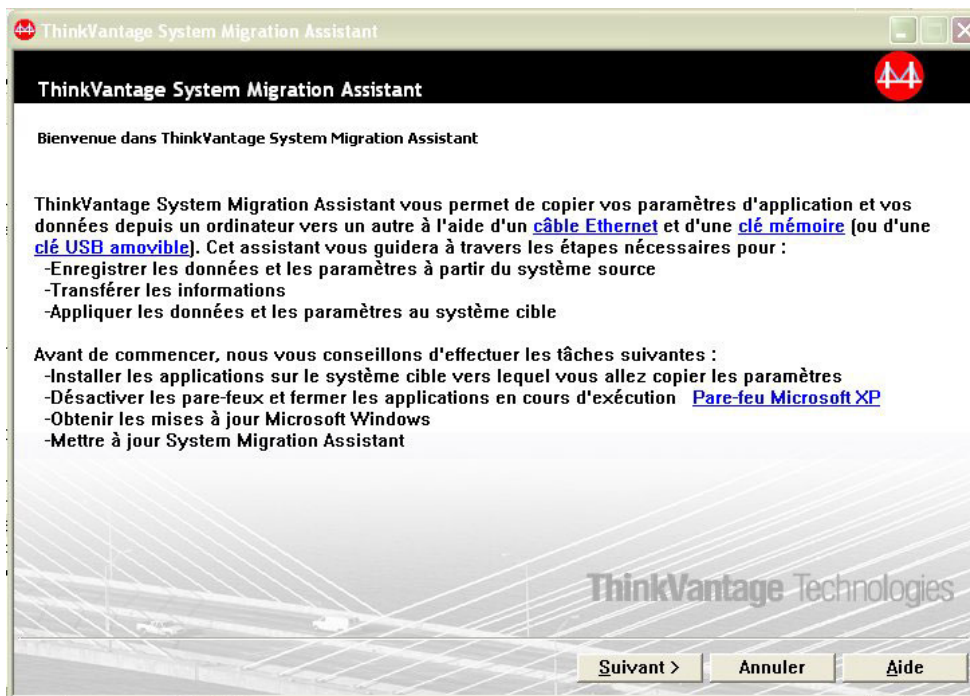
ThinkVantage System Migration Assistant

ThinkVantage System Migration Assistant

Bienvenue dans ThinkVantage System Migration Assistant

ThinkVantage System Migration Assistant vous permet de copier vos paramètres d'application et vos données depuis un ordinateur vers un autre à l'aide d'un câble Ethernet et d'une clé mémoire (ou d'une clé USB amovible). Cet assistant vous guidera à travers les étapes nécessaires pour :
-Enregistrer les données et les paramètres à partir du système source
-Transférer les informations
-Appliquer les données et les paramètres au système cible

Avant de commencer, nous vous conseillons d'effectuer les tâches suivantes :
-Installer les applications sur le système cible vers lequel vous allez copier les paramètres
-Désactiver les pare-feux et fermer les applications en cours d'exécution Pare-feu Microsoft XP
-Obtenir les mises à jour Microsoft Windows
-Mettre à jour System Migration Assistant

ThinkVantage Technologies

Suivant >
Annuler
Aide